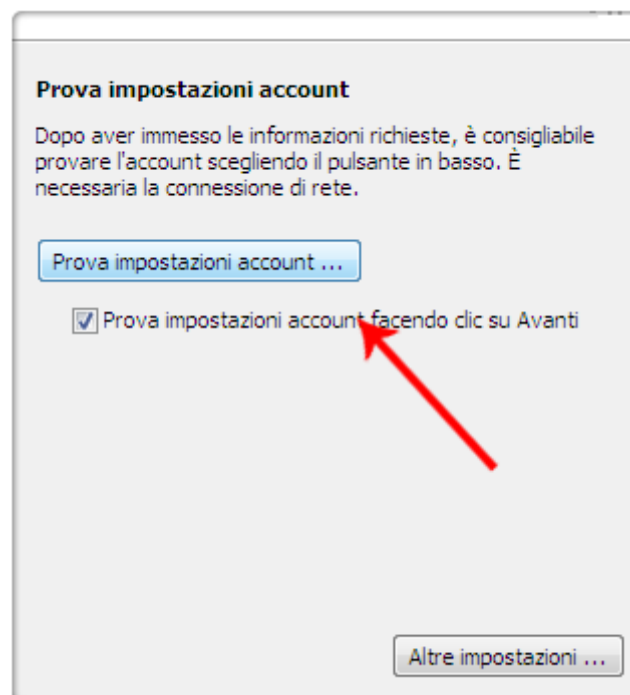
Prova impostazioni account

Dopo aver immesso le informazioni richieste, è consigliabile provare l'account scegliendo il pulsante in basso. È necessaria la connessione di rete.

Prova impostazioni account ...

Prova impostazioni account facendo clic su Avanti

Altre impostazioni ...